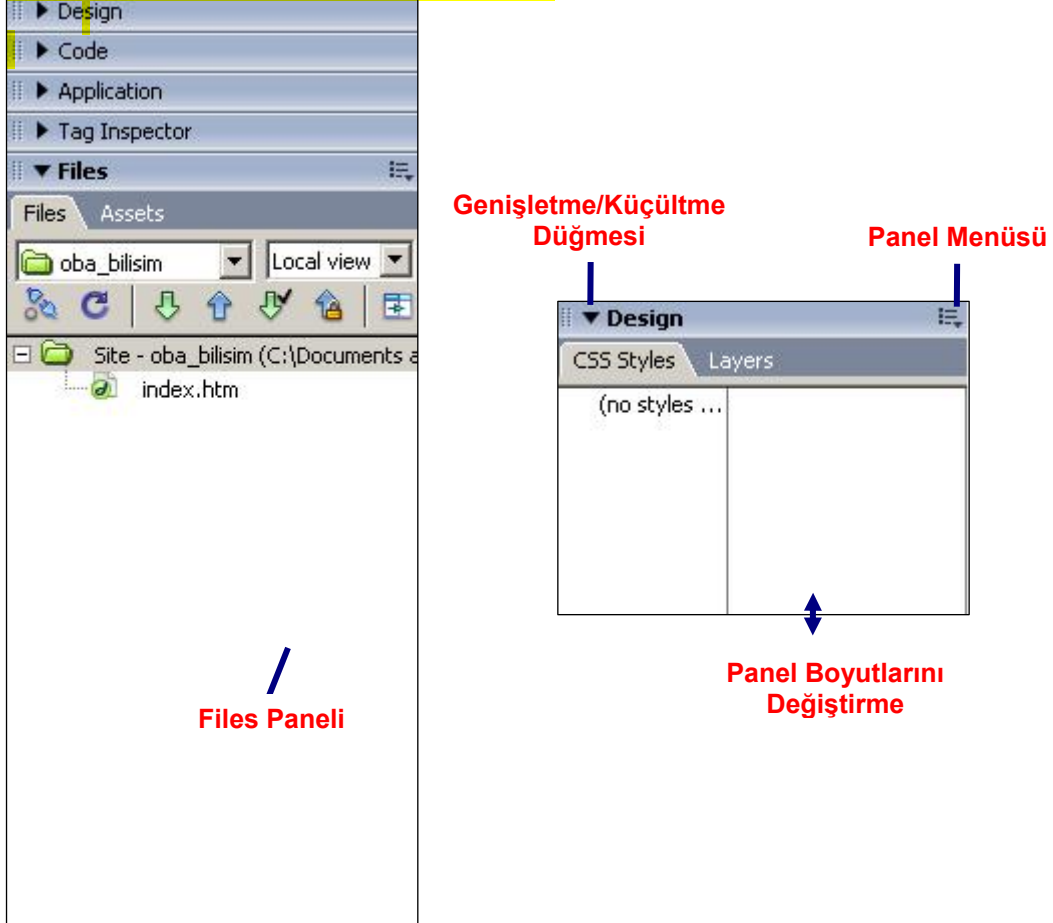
Design
Code
Application
Tag Inspector
Files
Files Assets
oba_bilisim
Local view
Site - oba_bilisim (C:\Documents a
index.htm

Files Paneli

Genişletme/Küçültme Düğmesi

Panel Menüsü

Design
CSS Styles Layers
(no styles ...

Panel Boyutlarını Değiştirme